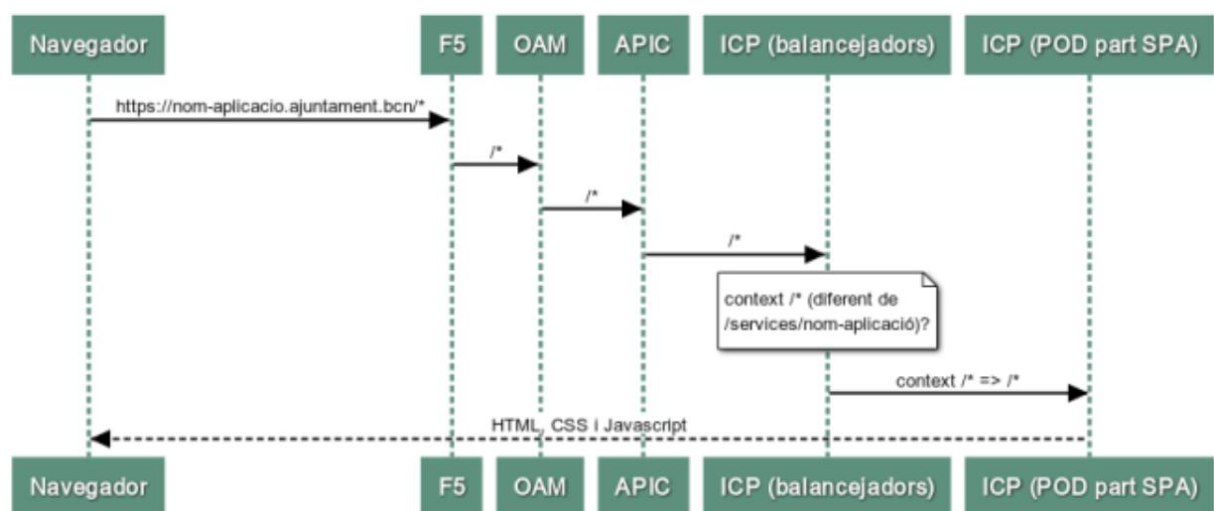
Navegador
F5
OAM
APIC
ICP (balancejadors)
ICP (POD part SPA)

https://nom-aplicacio.ajuntament.bcn/*

/*

/*

/*

context /* (diferent de /services/nom-aplicació)?

context /* => /*

HTML, CSS i Javascript

Navegador
F5
OAM
APIC
ICP (balancejadors)
ICP (POD part SPA)